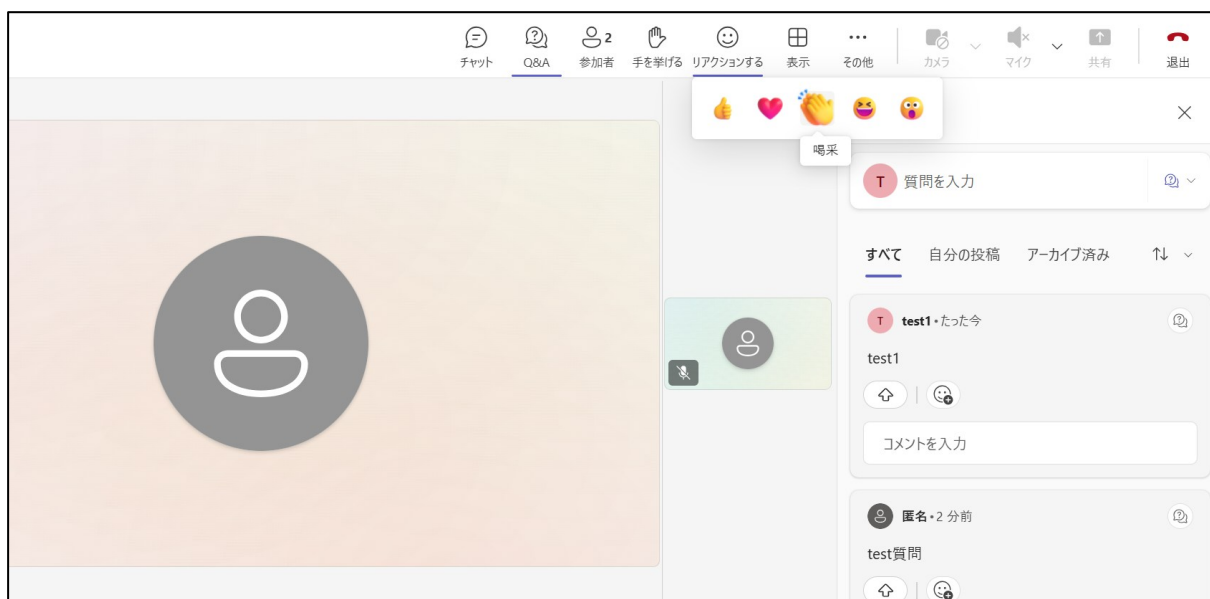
チャット Q&A 2 参加者 手を挙げる リアクションする 表示 その他 カメラ マイク 共有 退出

喝采

T 質問を入力

すべて 自分の投稿 アーカイブ済み

T test1 • たった今

test1

コメントを入力

匿名 • 2 分前

test質問